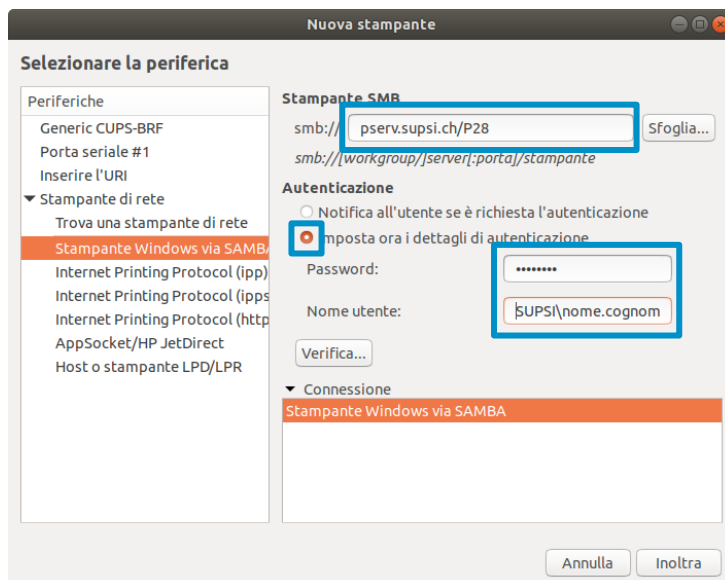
Nuova stampante

Selezionare la periferica

Periferiche
Generic CUPS-BRF
Porta seriale #1
Inserire l'URI
Stampante di rete
Trova una stampante di rete
Stampante Windows via SAMBA
Internet Printing Protocol (ipp)
Internet Printing Protocol (ipps
Internet Printing Protocol (http
AppSocket/HP JetDirect
Host o stampante LPD/LPR

Stampante SMB
smb:// pserv.supsi.ch/P28
Sfoglia...
smb://[workgroup/]server[:porta]/stampante

Autenticazione
Notifica all'utente se è richiesta l'autenticazione
Imposta ora i dettagli di autenticazione
Password: ••••••••
Nome utente: SUPSI\nome.cognom
Verifica...

Connessione
Stampante Windows via SAMBA

Annulla
Inoltra